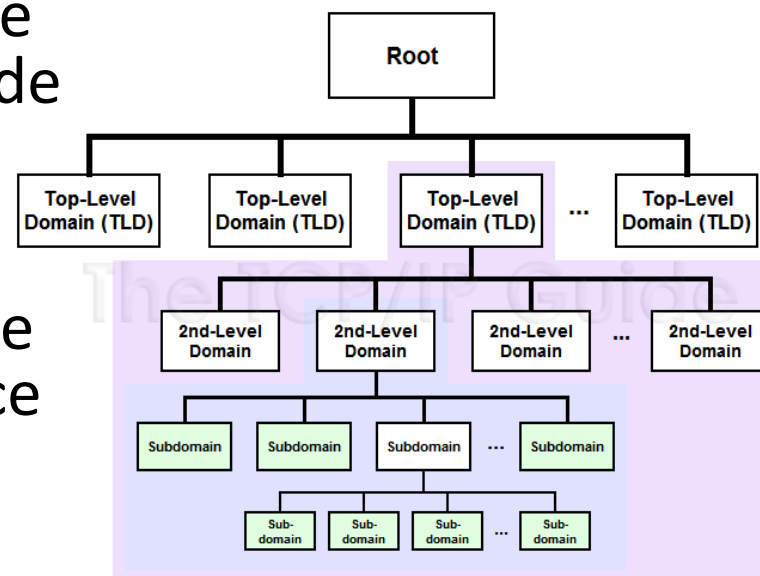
e
de

e
ce

Root

Top-Level Domain (TLD)

Top-Level Domain (TLD)

Top-Level Domain (TLD)

...

Top-Level Domain (TLD)

The TCP/IP Guide

2nd-Level Domain

2nd-Level Domain

2nd-Level Domain

...

2nd-Level Domain

Subdomain

Subdomain

Subdomain

...

Subdomain

Subdomain

Subdomain

Subdomain

...

Subdomain